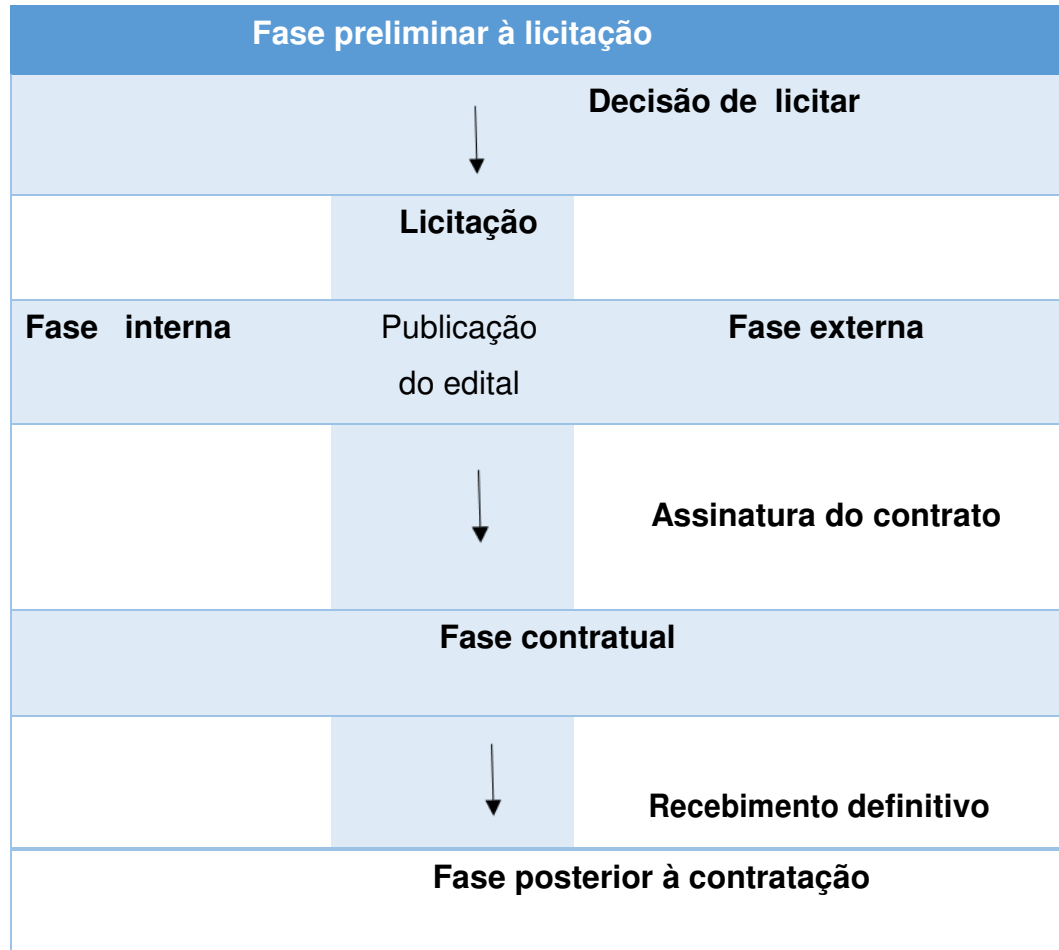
| Fase preliminar à licitação | | |
|---|---|---|
| | | Decisão de licitar |
| | Licitação | |
| Fase interna | Publicação do edital | Fase externa |
| | | Assinatura do contrato |
| | Fase contratual | |
| | | Recebimento definitivo |
| | Fase posterior à contratação | |